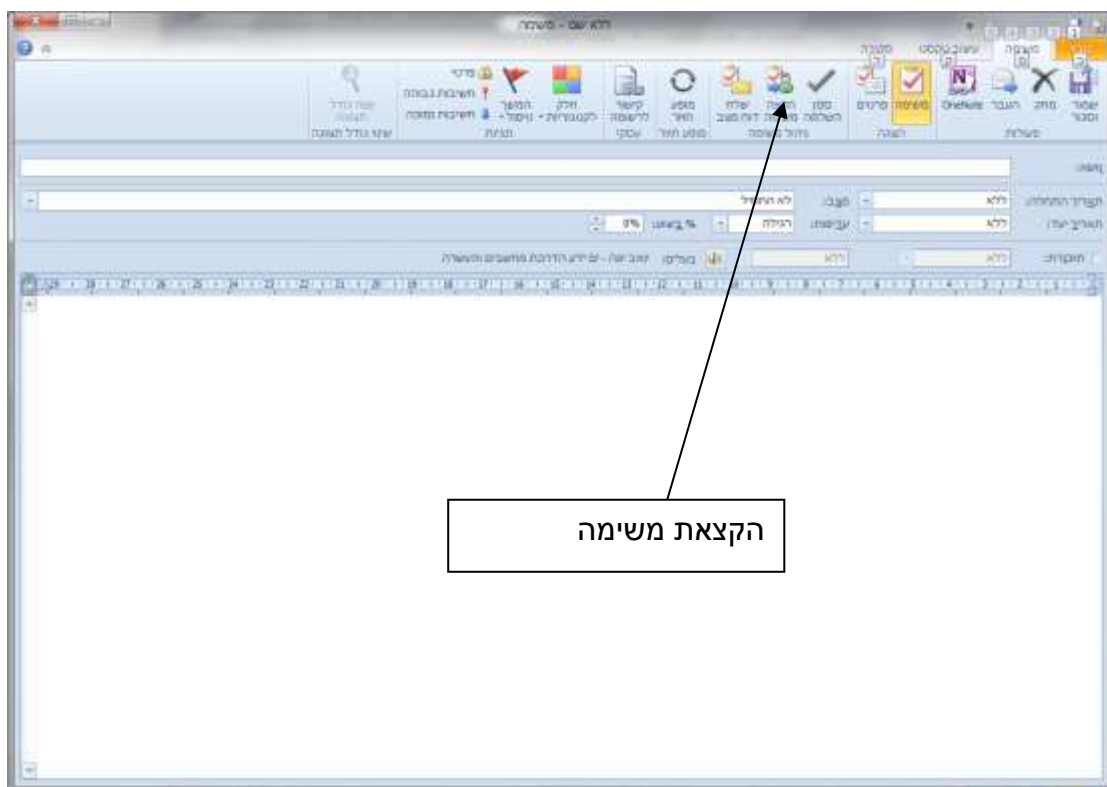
ללא שם - משימה

קובץ
משימה
הוספה
עיצוב טקסט
סקירה

שמור וסגור
מחק
העבר
OneNote
פעולות

משימה
פרטים
הצגה

סמן השלמה
הקצאת משימה
שלח דוח מצב
ניהול משימה

מופע חוזר
מופע חוזר

קישור לרשומה
עסקי

חלק לקטגוריות
המשך טיפול
פרטי
חשיבות גבוהה
חשיבות נמוכה
תגיות

שנה גודל תצוגה
שנה גודל תצוגה

נושא:
תאריך התחלה:
ללא
מצב:
לא התחיל
תאריך יעד:
ללא
עדיפות:
רגילה
% בוצע:
0%
תזכורת:
ללא
ללא
בעלים:
יוסי שוה - יס ירוק הדרכות מחשבים והשמה

הקצאת משימה